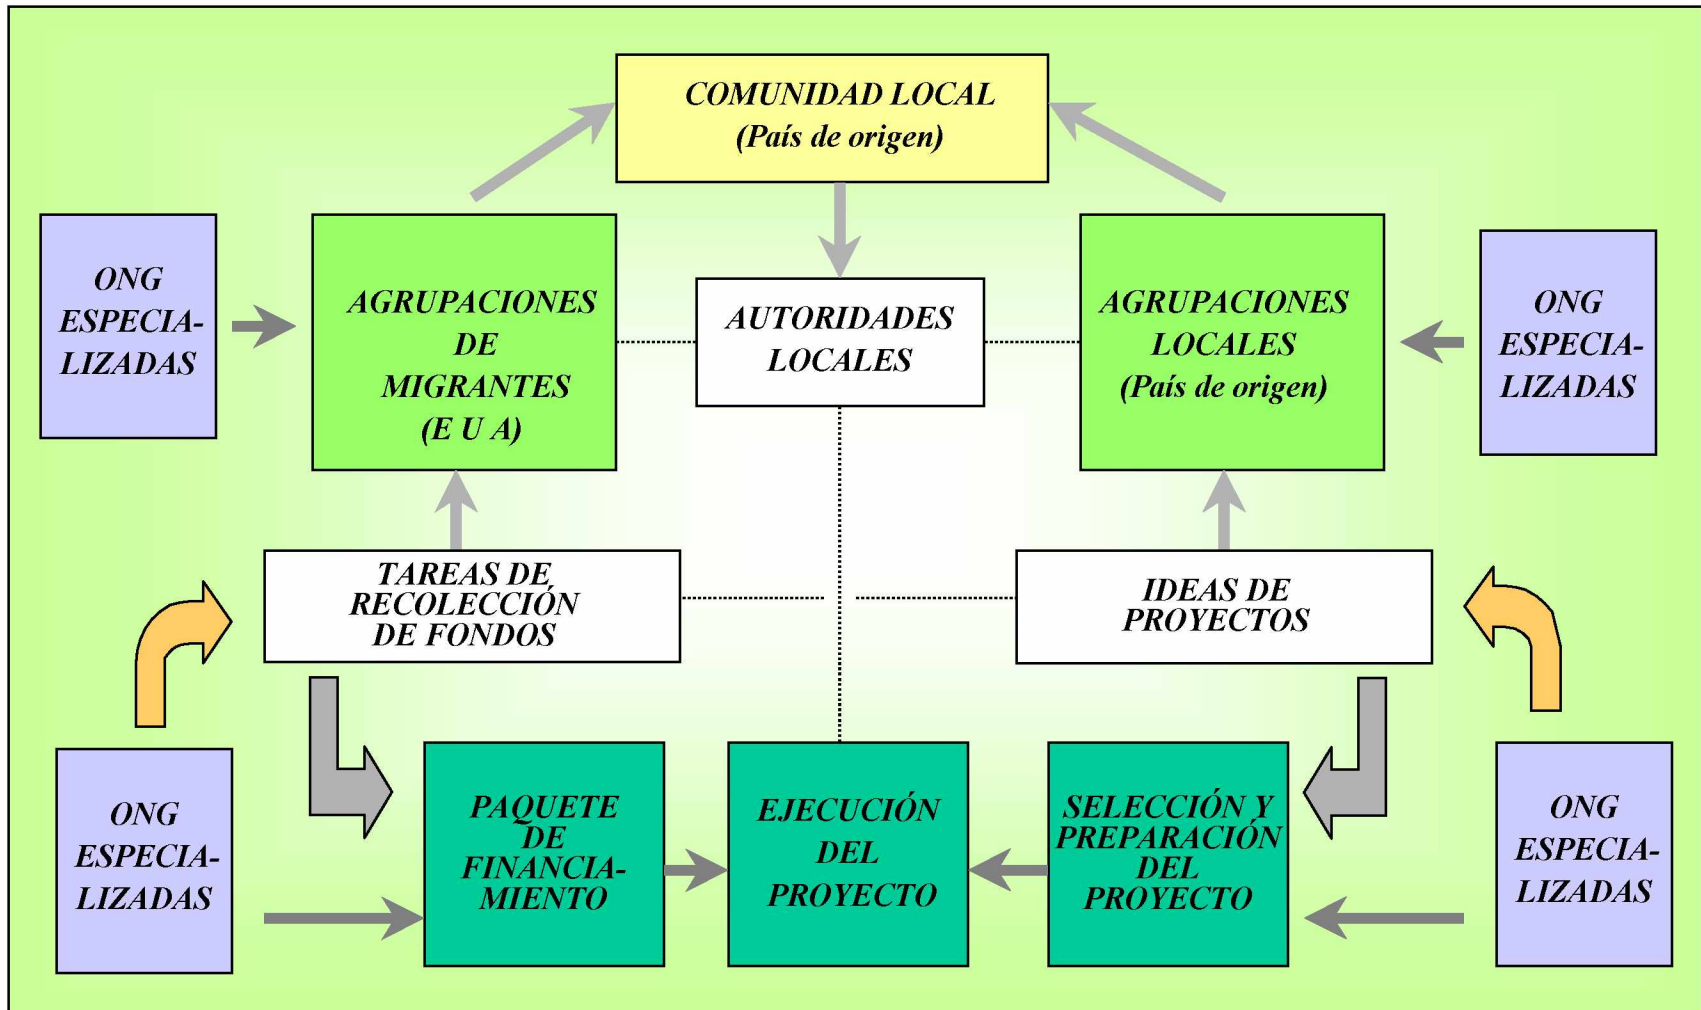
COMUNIDAD LOCAL
(País de origen)

ONG ESPECIALIZADAS

AGRUPACIONES DE MIGRANTES
(E U A)

AUTORIDADES LOCALES

AGRUPACIONES LOCALES
(País de origen)

ONG ESPECIALIZADAS

TAREAS DE RECOLECCIÓN DE FONDOS

IDEAS DE PROYECTOS

ONG ESPECIALIZADAS

PAQUETE DE FINANCIAMIENTO

EJECUCIÓN DEL PROYECTO

SELECCIÓN Y PREPARACIÓN DEL PROYECTO

ONG ESPECIALIZADAS